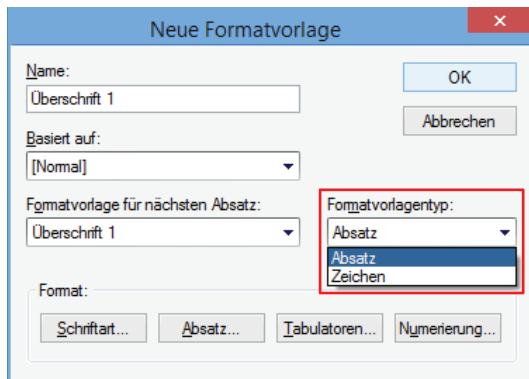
Neue Formatvorlage

Name:
Überschrift 1

OK

Abbrechen

Basiert auf:
[Normal]

Formatvorlage für nächsten Absatz:
Überschrift 1

Formatvorlagentyp:
Absatz
Absatz
Zeichen

Format:
Schriftart...
Absatz...
Tabulatoren...
Numerierung...